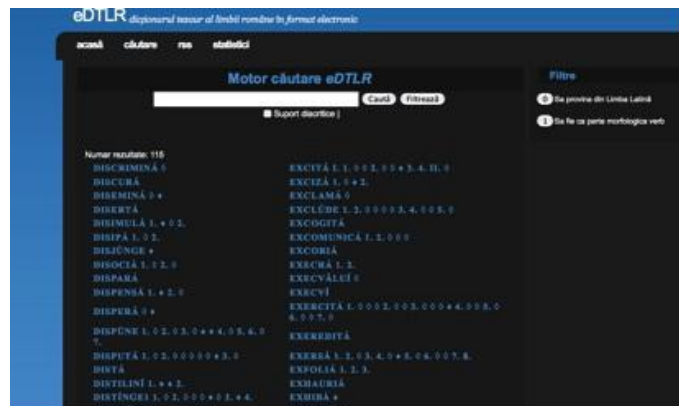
eDTLR dicționarul tezaur al limbii române în format electronic

acasă căutare rss statistici

Motor căutare eDTLR

Caută Filtrează

Suport diacritice |

Filtre

0 Sa provina din Limba Latină

1 Sa fie ca parte morfologica verb

Numar rezultate: 115

DISCRIMINĂ ◊
DISCURĂ
DISEMINĂ ◊ ♦
DISERTĂ
DISIMULĂ 1. ♦ 2.
DISIPĂ 1. ◊ 2.
DISJÚNGE ♦
DISOCIĂ 1. ◊ 2. ◊
DISPARĂ
DISPENSĂ 1. ♦ 2. ◊
DISPERĂ ◊ ♦
DISPÚNE 1. ◊ 2. ◊ 3. ◊ ♦ ♦ ♦ 4. ◊ 5. 6. ◊ 7.
DISPUTĂ 1. ◊ 2. ◊ ◊ ◊ ◊ ◊ ♦ 3. ◊
DISTĂ
DISTILINÍ 1. ♦ ♦ 2.
DISTÍNGE 1. ◊ 2. ◊ ◊ ◊ ♦ ◊ 3. ♦ 4.

EXCITĂ I. 1. ◊ ◊ ◊ 2. ◊ ◊ ♦ 3. 4. II. ◊
EXCIZĂ 1. ◊ ♦ 2.
EXCLAMĂ ◊
EXCLÚDE 1. 2. ◊ ◊ ◊ ◊ ◊ 3. 4. ◊ ◊ ◊ 5. ◊
EXCOGITĂ
EXCOMUNICĂ 1. 2. ◊ ◊ ◊
EXCORIĂ
EXECRĂ 1. 2.
EXECVĂLUÍ ◊
EXECVÍ
EXERCITĂ 1. ◊ ◊ ◊ 2. ◊ ◊ 3. ◊ ◊ ◊ ♦ 4. ◊ ◊ ◊ 5. ◊ 6. ◊ ◊ 7. ◊
EXEREDITĂ
EXERSĂ 1. 2. ◊ 3. 4. ◊ ♦ 5. ◊ 6. ◊ ◊ 7. 8.
EXFOLIĂ 1. 2. 3.
EXHAURIĂ
EXHIBĂ ♦